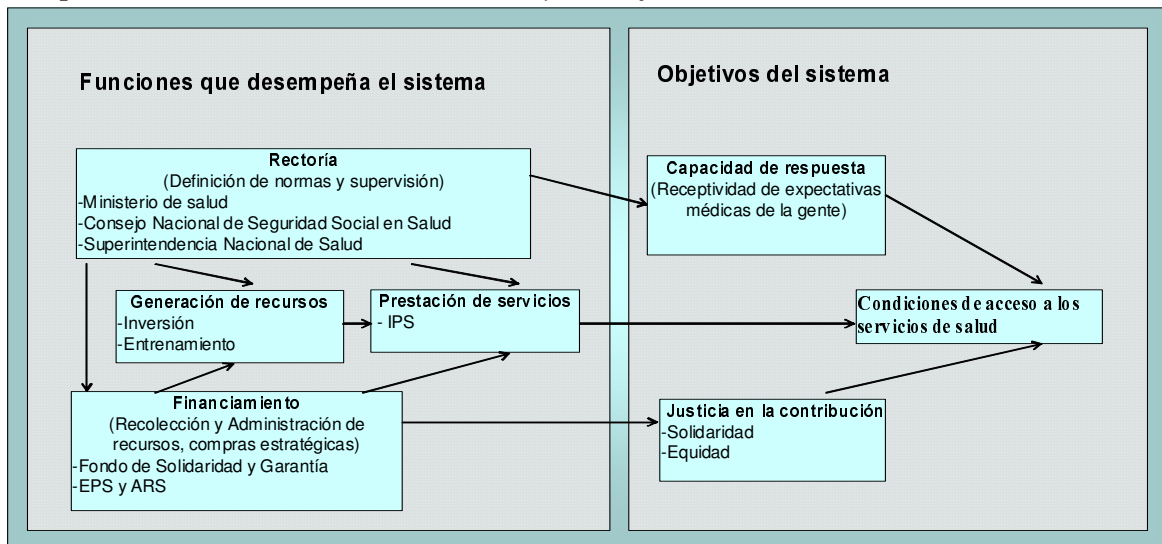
Funciones que desempeña el sistema

Rectoría
(Definición de normas y supervisión)
-Ministerio de salud
-Consejo Nacional de Seguridad Social en Salud
-Superintendencia Nacional de Salud

Generación de recursos
-Inversión
-Entrenamiento

Prestación de servicios
- IPS

Financiamiento
(Recolección y Administración de recursos, compras estratégicas)
-Fondo de Solidaridad y Garantía
-EPS y ARS

Objetivos del sistema

Capacidad de respuesta
(Receptividad de expectativas médicas de la gente)

Condiciones de acceso a los servicios de salud

Justicia en la contribución
-Solidaridad
-Equidad